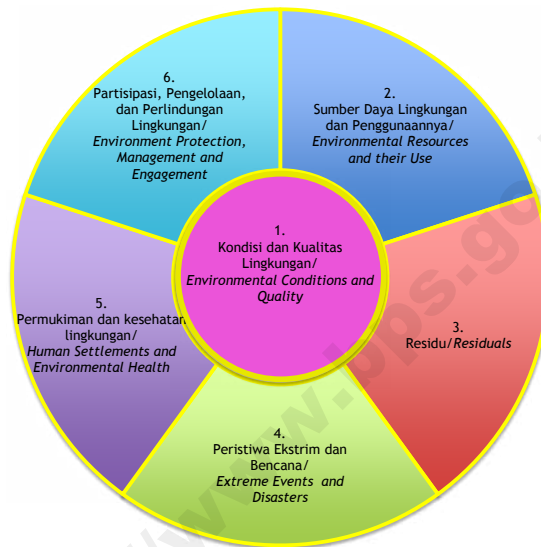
6.
Partisipasi, Pengelolaan, dan Perlindungan Lingkungan/
*Environment Protection, Management and Engagement*

2.
Sumber Daya Lingkungan dan Penggunaannya/
*Environmental Resources and their Use*

1.
Kondisi dan Kualitas Lingkungan/
*Environmental Conditions and Quality*

5.
Permukiman dan kesehatan lingkungan/
*Human Settlements and Environmental Health*

3.
Residu/*Residuals*

4.
Peristiwa Ekstrim dan Bencana/
*Extreme Events and Disasters*

www.bps.go